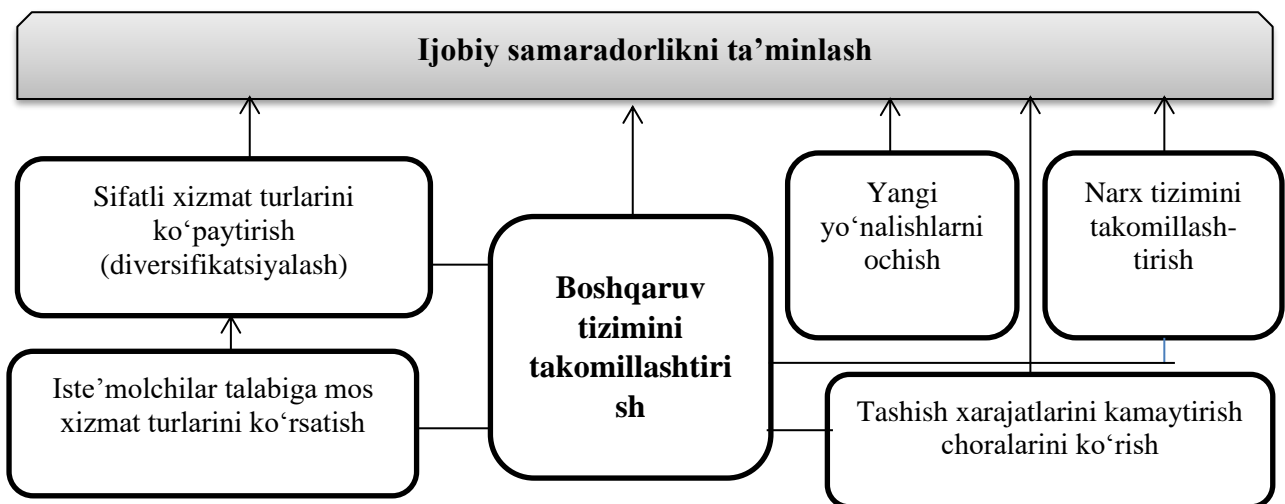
Ijobiy samaradorlikni ta’minlash

Sifatli xizmat turlarini ko‘paytirish (diversifikatsiyalash)

Boshqaruv tizimini takomillashtirish

Yangi yo‘nalishlarni ochish

Narx tizimini takomillashtirish

Iste’molchilar talabiga mos xizmat turlarini ko‘rsatish

Tashish xarajatlarini kamaytirish choralarini ko‘rish